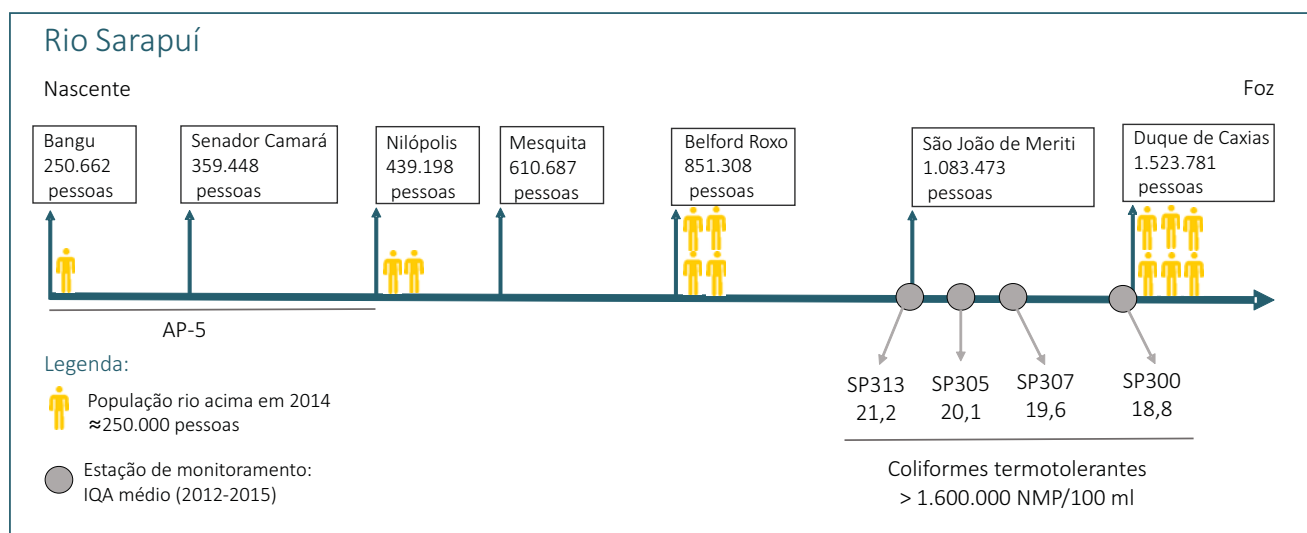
Rio Sarapuí

Nascente

Foz

Bangu
250.662
pessoas

Senador Camará
359.448
pessoas

Nilópolis
439.198
pessoas

Mesquita
610.687
pessoas

Belford Roxo
851.308
pessoas

São João de Meriti
1.083.473
pessoas

Duque de Caxias
1.523.781
pessoas

AP-5

SP313
21,2

SP305
20,1

SP307
19,6

SP300
18,8

Legenda:

População rio acima em 2014
≈250.000 pessoas

Estação de monitoramento:
IQA médio (2012-2015)

Coliformes termotolerantes
> 1.600.000 NMP/100 ml